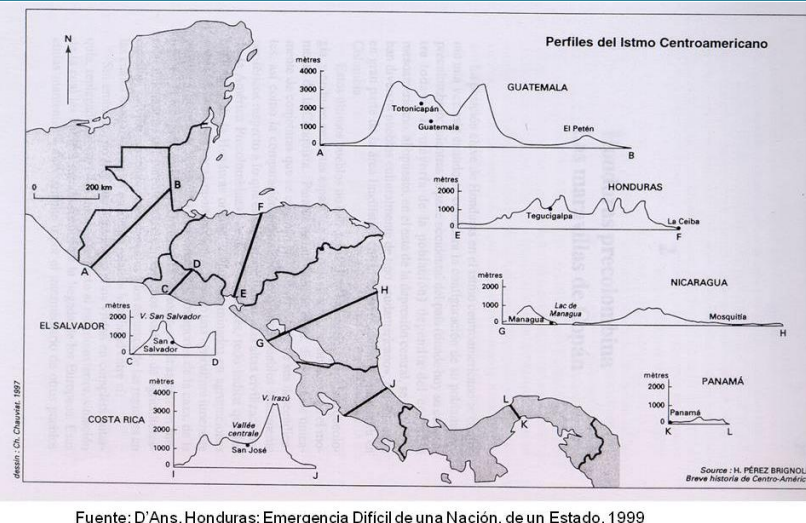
Perfiles del Istmo Centroamericano

N

0 200 km

mètres
4000
3000
2000
1000
0
A B
GUATEMALA
Totonicapán
Guatemala
El Petén

mètres
2000
1000
0
E F
HONDURAS
Tegucigalpa
La Ceiba

mètres
2000
1000
0
G H
NICARAGUA
Managua
Lac de Managua
Mosquitia

mètres
2000
1000
0
K L
PANAMÁ
Panamá

EL SALVADOR
mètres
2000
1000
0
C D
V. San Salvador
San Salvador

COSTA RICA
mètres
4000
3000
2000
1000
0
I J
V. Irazú
Vallée centrale
San José

A B C D E F G H I J K L

dessin : Ch. Chauviat, 1997

Source : H. PÉREZ BRIGNOLI
Breve historia de Centro-Améric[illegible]

Fuente: D'Ans, Honduras: Emergencia Difícil de una Nación, de un Estado, 1999